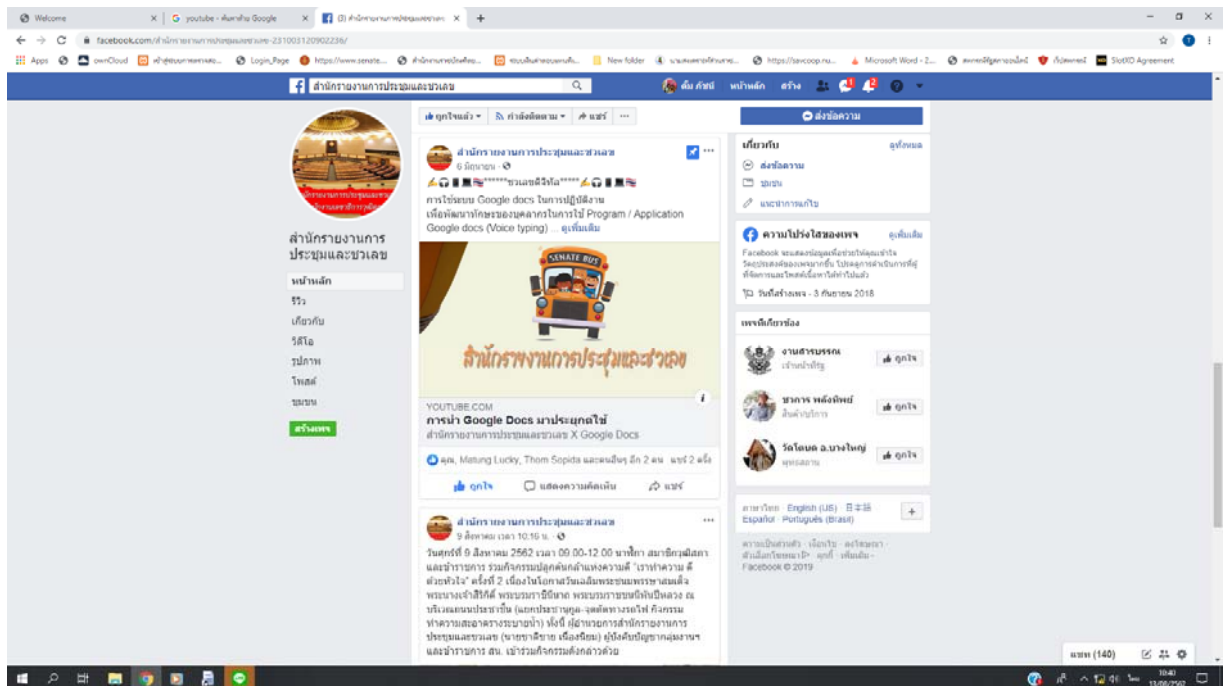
Welcome | youtube - ค้นหาด้วย Google | (3) สำนักรายงานการประชุมและชวเลข

facebook.com/สำนักรายงานการประชุมและชวเลข-231003120902236/

Apps | ownCloud | Login_Page | https://www.senate... | New folder | https://savcoop.nu... | Microsoft Word - 2... | SlotXO Agreement

สำนักรายงานการประชุมและชวเลข

หน้าหลัก | สร้าง

สำนักรายงานการประชุมและชวเลข

หน้าหลัก
รีวิว
เกี่ยวกับ
วิดีโอ
รูปภาพ
โพสต์
ชุมชน
สร้างเพจ

ถูกใจแล้ว | กำลังติดตาม | แชร์ | ···

สำนักรายงานการประชุมและชวเลข
6 มิถุนายน

*****ข่าวเลขดิจิทัล*****

การใช้ระบบ Google docs ในการปฏิบัติงาน เพื่อพัฒนาทักษะของบุคลากรในการใช้ Program / Application Google docs (Voice typing) ... ดูเพิ่มเติม

SENATE BUS
สำนักรายงานการประชุมและชวเลข

YOUTUBE.COM
การนำ Google Docs มาประยุกต์ใช้
สำนักรายงานการประชุมและชวเลข X Google Docs

คุณ, Matung Lucky, Thom Sopida และคนอื่นๆ อีก 2 คน แชร์ 2 ครั้ง

ถูกใจ | แสดงความคิดเห็น | แชร์

สำนักรายงานการประชุมและชวเลข
9 สิงหาคม เวลา 10.16 น.

วันศุกร์ที่ 9 สิงหาคม 2562 เวลา 09.00-12.00 นาฬิกา สมาชิกวุฒิสภาและข้าราชการ ร่วมกิจกรรมปลูกต้นกล้าแห่งความดี "เราทำความ ดี ด้วยหัวใจ" ครั้งที่ 2 เนื่องในโอกาสวันเฉลิมพระชนมพรรษาสมเด็จพระนางเจ้าสิริกิติ์ พระบรมราชินีนาถ พระบรมราชชนนีพันปีหลวง ณ บริเวณถนนประชาชื่น (ฝั่งตรงข้ามสะพานแดง) กิจกรรมทำความสะอาดรางระบายน้ำ ทั้งนี้ ผู้อำนวยการสำนักรายงานการประชุมและชวเลข (นายชาติชาย เนื่องนิยม) ผู้บังคับบัญชากลุ่มงานฯ และข้าราชการ สน. เข้าร่วมกิจกรรมดังกล่าวด้วย

ส่งข้อความ

เกี่ยวกับ | ดูทั้งหมด
ส่งข้อความ
ชุมชน
แนะนำการแก้ไข

ความโปร่งใสของเพจ | ดูเพิ่มเติม
Facebook จะแสดงข้อมูลเพื่อช่วยให้คุณเข้าใจวัตถุประสงค์ของเพจมากขึ้น โปรดดูการดำเนินการที่ผู้ที่จัดการและโพสต์เนื้อหาได้ทำไปแล้ว
วันที่สร้างเพจ - 3 กันยายน 2018

เพจที่เกี่ยวข้อง
งานสารบรรณ
เจ้าหน้าที่รัฐ | ถูกใจ
ชาการ พลังทิพย์
สินค้า/บริการ | ถูกใจ
วัดโคนด อ.บางใหญ่
พุทธสถาน | ถูกใจ

ภาษาไทย · English (US) · 日本語 · Español · Português (Brasil)

ความเป็นส่วนตัว · เงื่อนไข · ตัวเลือกโฆษณา · คุกกี้ · เพิ่มเติม ·
Facebook © 2019

แชท (140)

10:40
13/08/2562